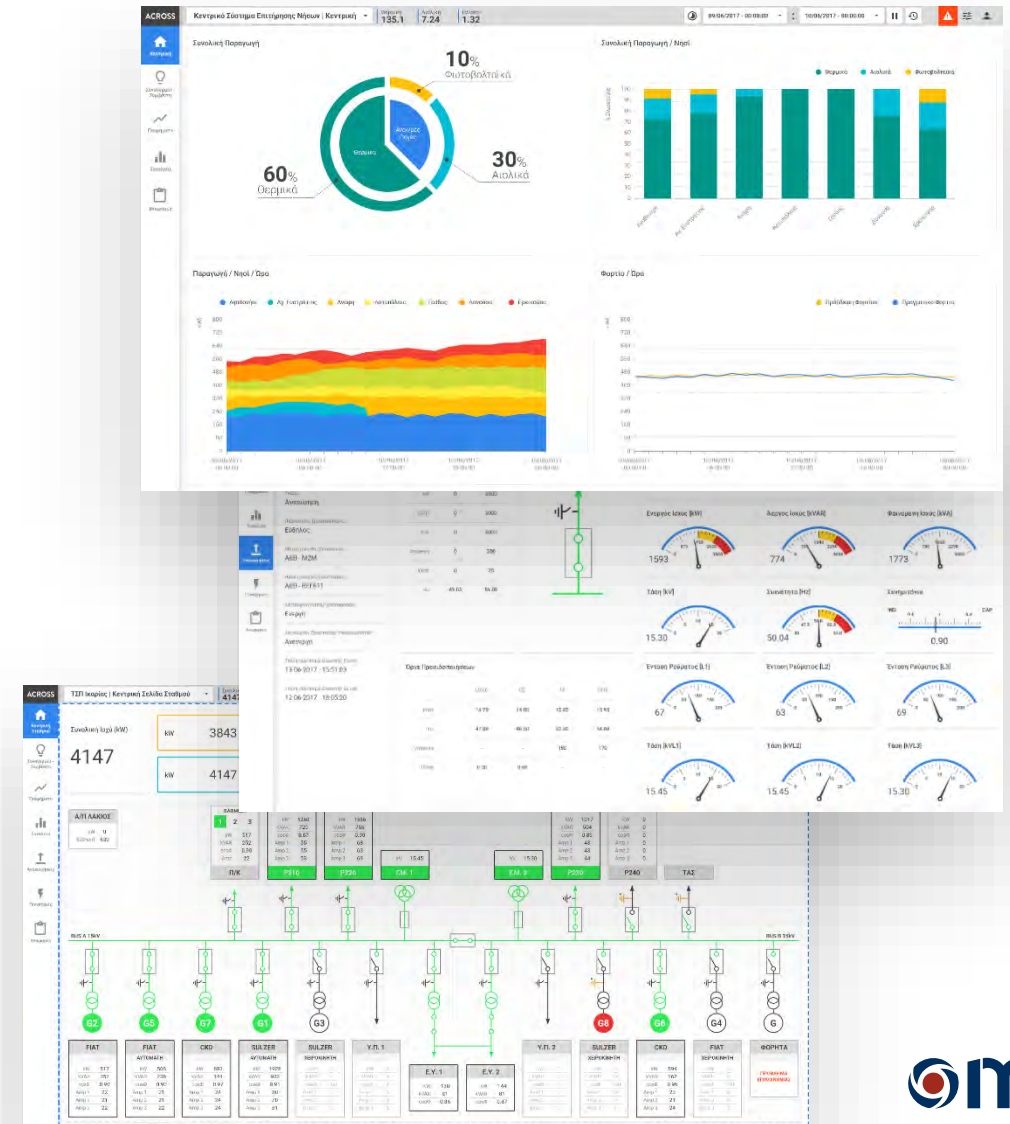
ACROSS
Κεντρικό Σύστημα Επιτήρησης Νήσων | Κεντρική
135.1 7.24 1.32
09/06/2017 - 00:00:00
10/06/2017 - 00:00:00

Κεντρική
Συναγερμοί / Συμβάντα
Γραφήματα
Στατιστικά
Αναφορές

Συνολική Παραγωγή
10% Φωτοβολταϊκά
30% Αιολικά
60% Θερμικά
Θερμικά
Ανανεώσιμες Πηγές

Συνολική Παραγωγή / Νησί
Θερμικά Αιολικά Φωτοβολταϊκά

Παραγωγή / Νησί / Ώρα
Αγαθονήσι Αγ. Ευστράτιος Ανάφη Αντικύθηρα Γαύδος Λειψοί Ερεικούσα

Φορτίο / Ώρα
Πρόβλεψη Φορτίου Πραγματικό Φορτίο

Ανενεργή
Ενεργός Ισχύς (kW)
1593
Άεργος Ισχύς (kVAR)
774
Φαινόμενη Ισχύς (kVA)
1773
Τάση (kV)
15.30
Συχνότητα (Hz)
50.04
Συνημίτονο
IND CAP
0.90
Ένταση Ρεύματος (L1)
67
Ένταση Ρεύματος (L2)
63
Ένταση Ρεύματος (L3)
69
Τάση (kVL1)
15.45
Τάση (kVL2)
15.45
Τάση (kVL3)
15.30
Εύθυνος
ABB - MZM
ABB - REF611
Ενεργή
Ανενεργή
13-06-2017 - 15:51:03
12-06-2017 - 18:05:20
Όρια Προειδοποιήσεων

ACROSS
ΤΣΠ Ικαρίας | Κεντρική Σελίδα Σταθμού
Κεντρική Σελίδα
Συνολική Ισχύς (kW)
4147
kW 3843
kW 4147
Α/Π ΛΑΚΚΟΣ
1 2 3
Π/Κ P210 P230 ΣΜ. 1 Σ.Μ. 2 P230 P240 ΤΑΣ
BUS A 15kV
BUS B 15kV
G2 G5 G7 G1 G3 G8 G6 G4 G
FIAT
FIAT ΑΥΤΟΜΑΤΗ
CKD
SULZER ΑΥΤΟΜΑΤΗ
SULZER ΧΕΙΡΟΚΙΝΗΤΗ
Υ.Π. 1
Ε.Υ. 1
Ε.Υ. 2
Υ.Π. 2
SULZER ΧΕΙΡΟΚΙΝΗΤΗ
CKD
FIAT ΧΕΙΡΟΚΙΝΗΤΗ
ΦΟΡΗΤΑ